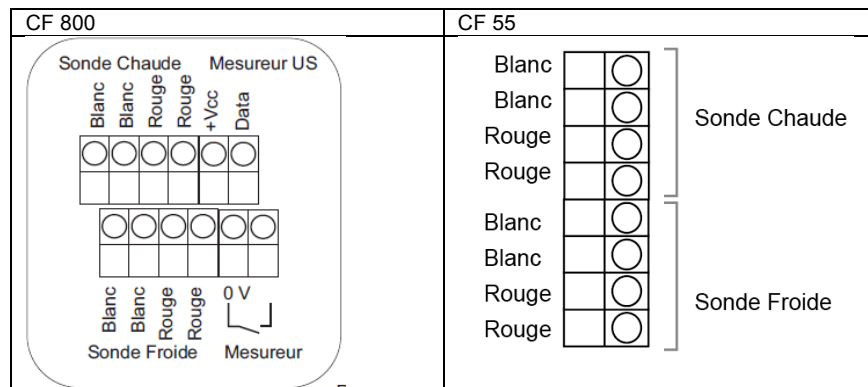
| CF 800 | CF 55 |
|---|---|
| Sonde Chaude Mesureur US<br>Blanc Blanc Rouge Rouge +Vcc Data<br>Blanc Blanc Rouge Rouge 0 V<br>Sonde Froide Mesureur | Blanc<br>Blanc<br>Rouge<br>Rouge<br>Sonde Chaude<br>Blanc<br>Blanc<br>Rouge<br>Rouge<br>Sonde Froide |